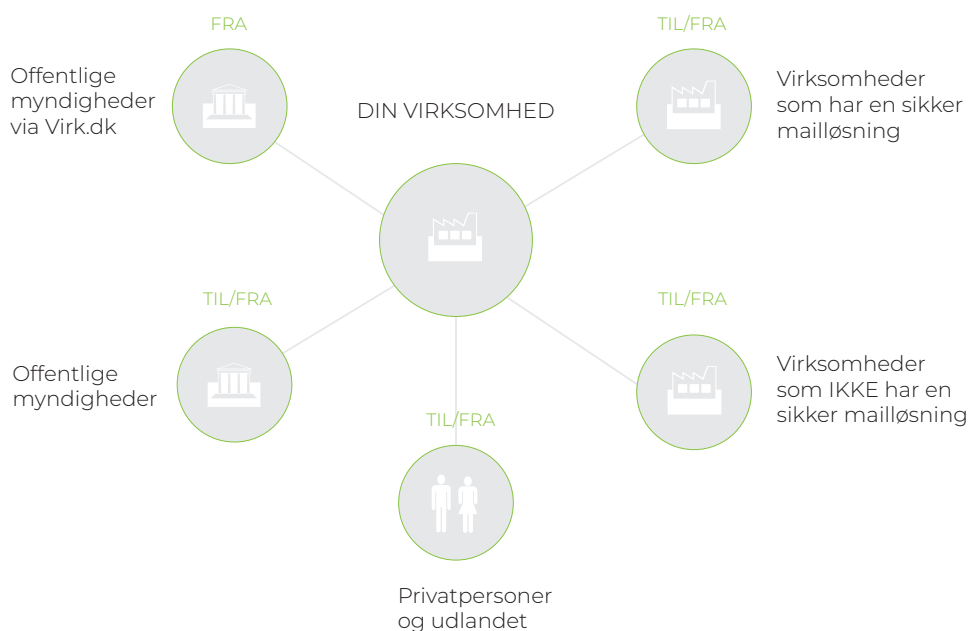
FRA

Offentlige myndigheder via Virk.dk

DIN VIRKSOMHED

TIL/FRA

Virksomheder som har en sikker mailløsning

TIL/FRA

Offentlige myndigheder

TIL/FRA

Virksomheder som IKKE har en sikker mailløsning

TIL/FRA

Privatpersoner og udlandet